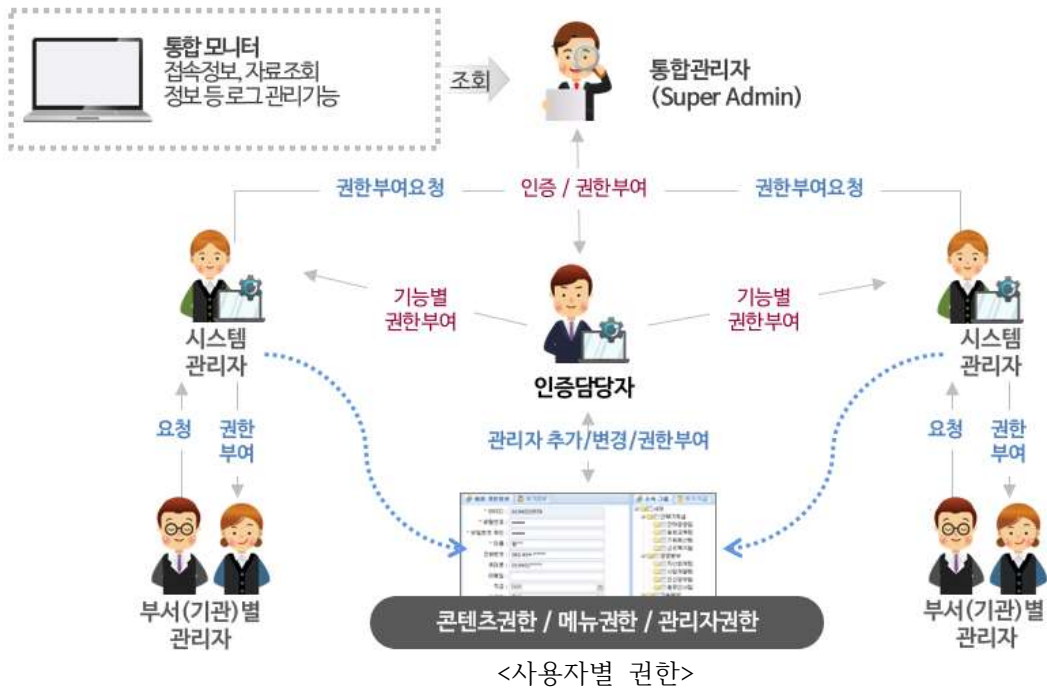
통합 모니터
접속정보, 자료조회
정보 등 로그 관리기능

조회

통합관리자
(Super Admin)

권한부여요청

인증 / 권한부여

권한부여요청

기능별
권한부여

기능별
권한부여

시스템
관리자

인증담당자

시스템
관리자

요청

권한
부여

관리자 추가/변경/권한부여

요청

권한
부여

부서(기관)별
관리자

콘텐츠권한 / 메뉴권한 / 관리자권한

부서(기관)별
관리자

<사용자별 권한>